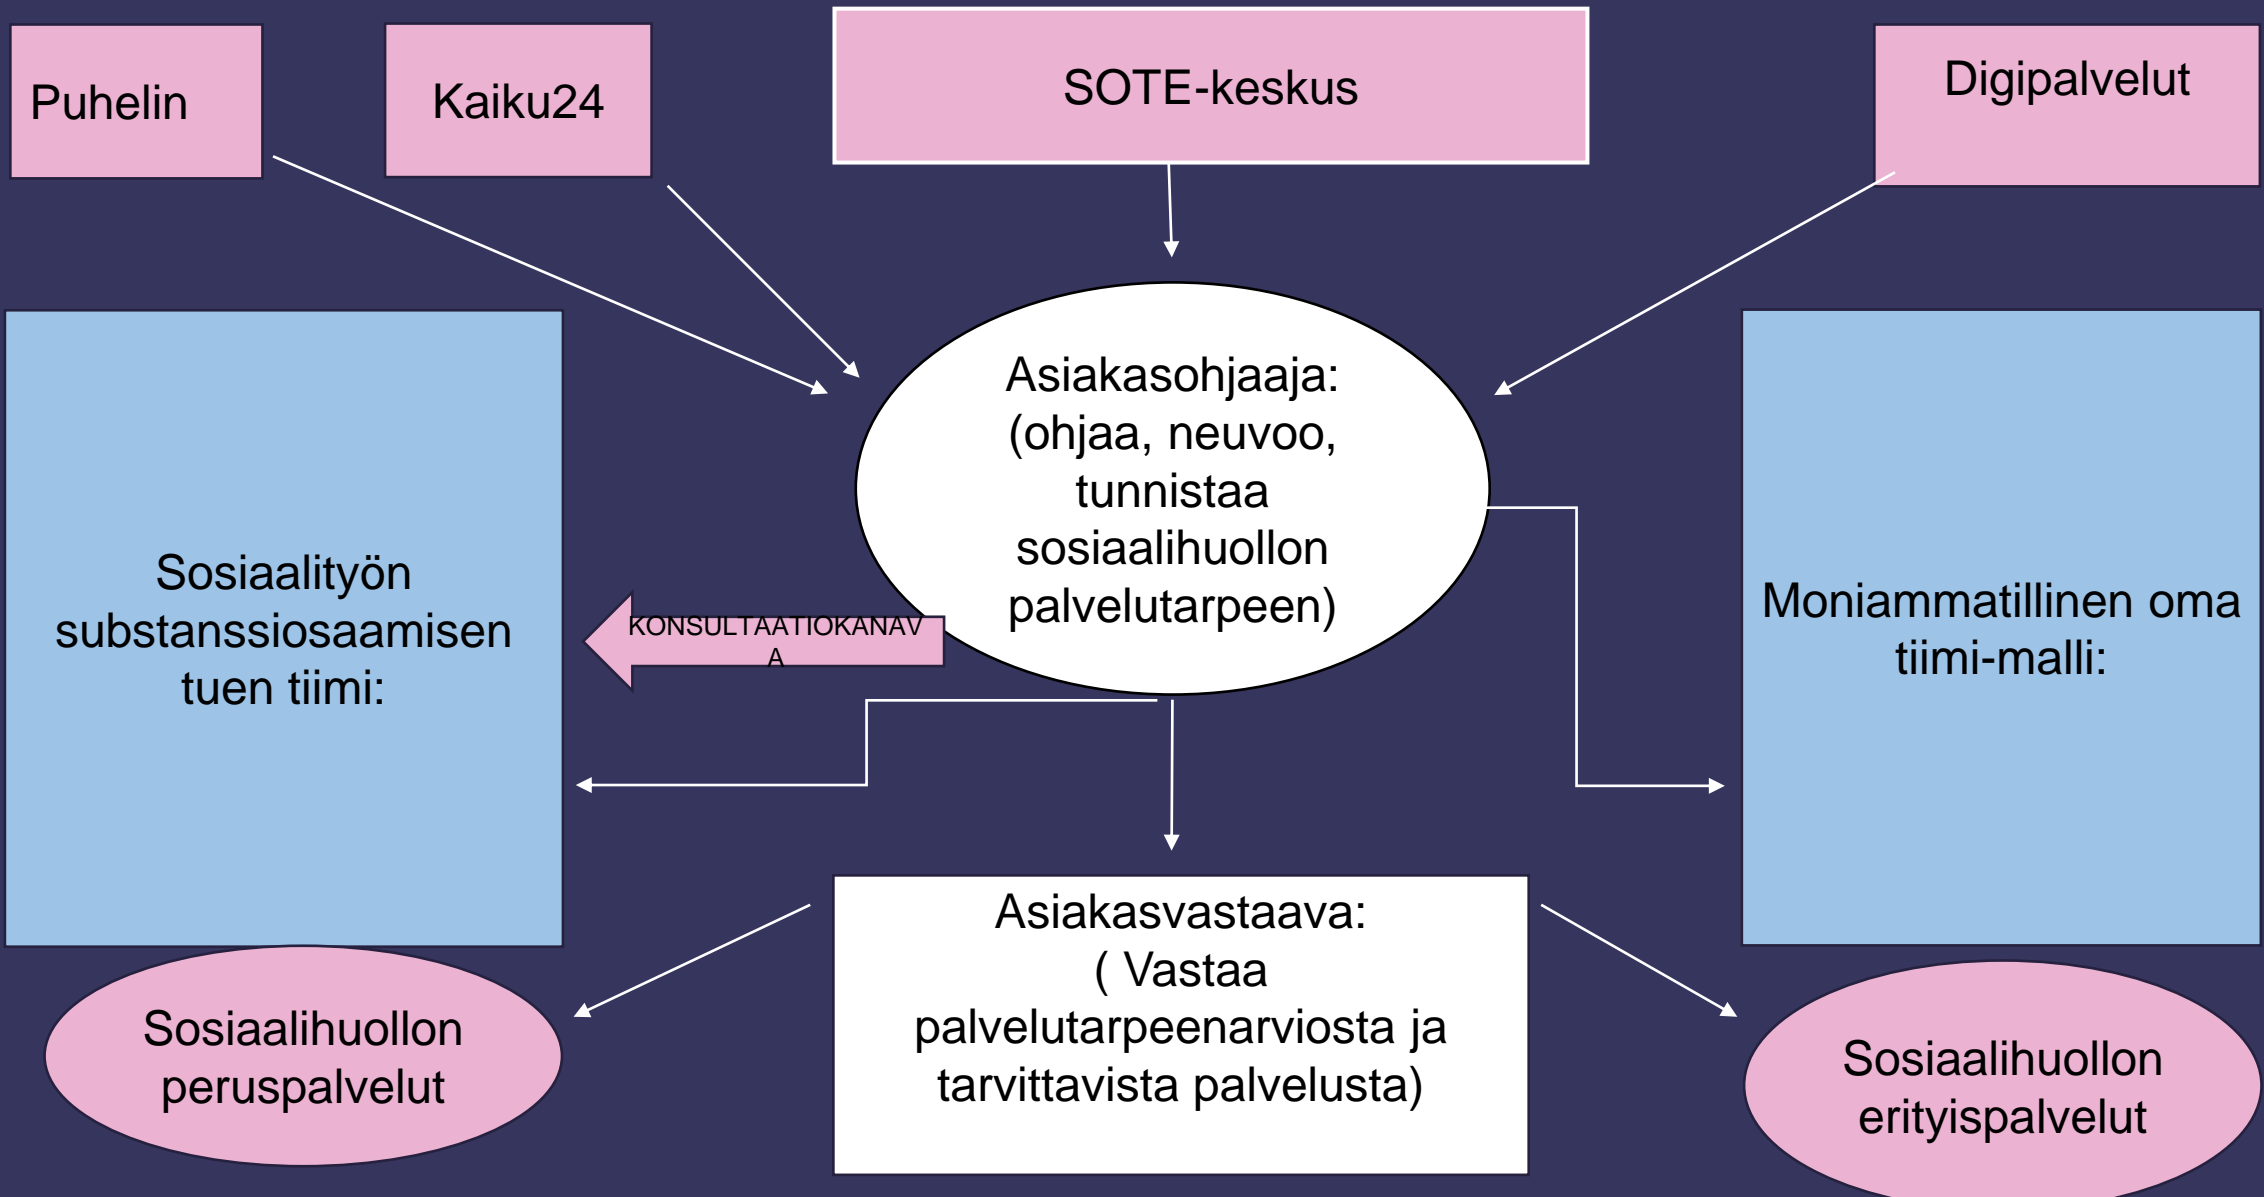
Puhelin

Kaiku24

SOTE-keskus

Digipalvelut

Asiakasohjaaja: (ohjaa, neuvoo, tunnistaa sosiaalihuollon palvelutarpeen)

Sosiaalityön substanssiosaamisen tuen tiimi:

KONSULTAATIOKANAVA

Moniammatillinen oma tiimi-malli:

Asiakasvastaava: ( Vastaa palvelutarpeenarviosta ja tarvittavista palvelusta)

Sosiaalihuollon peruspalvelut

Sosiaalihuollon erityispalvelut